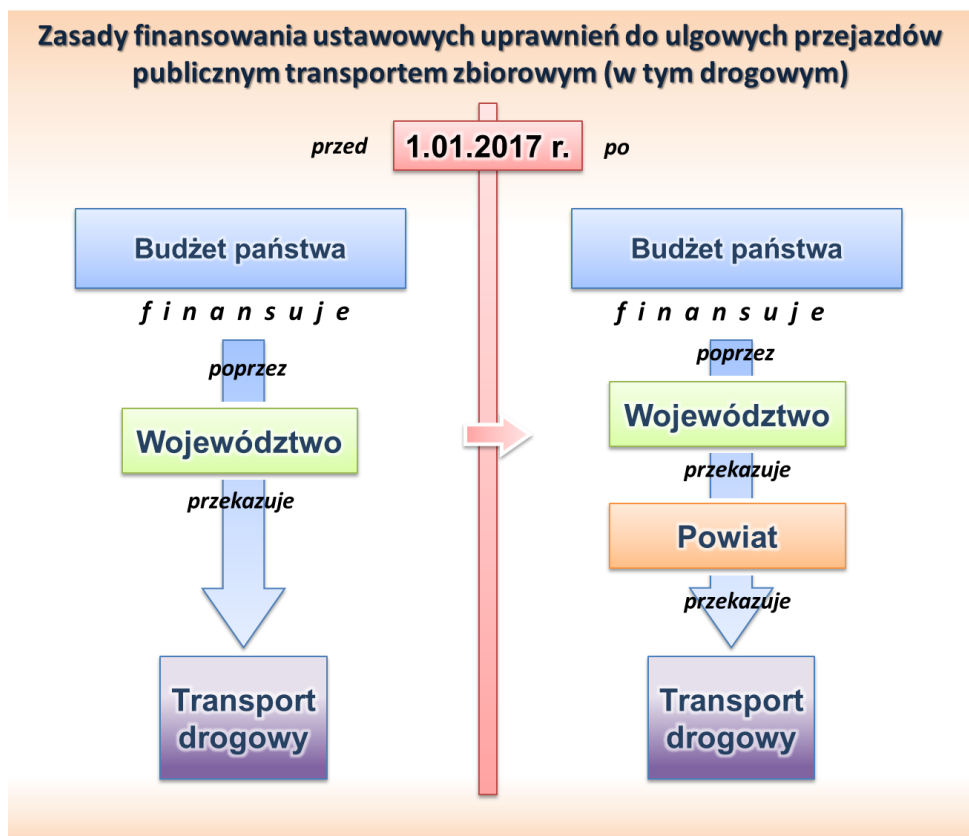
Zasady finansowania ustawowych uprawnień do ulgowych przejazdów publicznym transportem zbiorowym (w tym drogowym)

przed 1.01.2017 r. po

Budżet państwa

f i n a n s u j e

poprzez

Województwo

przekazuje

Transport drogowy

Budżet państwa

f i n a n s u j e

poprzez

Województwo

przekazuje

Powiat

przekazuje

Transport drogowy